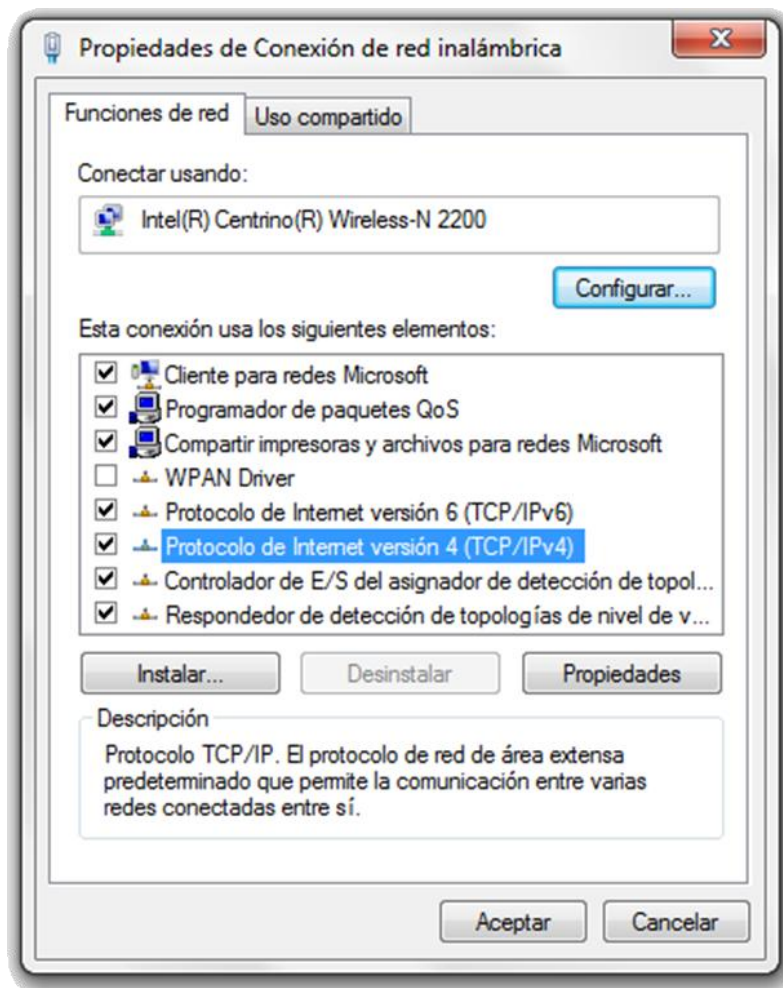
Propiedades de Conexión de red inalámbrica

X

Funciones de red

Uso compartido

Conectar usando:

Intel(R) Centrino(R) Wireless-N 2200

Configurar...

Esta conexión usa los siguientes elementos:

Cliente para redes Microsoft

Programador de paquetes QoS

Compartir impresoras y archivos para redes Microsoft

WPAN Driver

Protocolo de Internet versión 6 (TCP/IPv6)

Protocolo de Internet versión 4 (TCP/IPv4)

Controlador de E/S del asignador de detección de topol...

Respondedor de detección de topologías de nivel de v...

Instalar...

Desinstalar

Propiedades

Descripción

Protocolo TCP/IP. El protocolo de red de área extensa predeterminado que permite la comunicación entre varias redes conectadas entre sí.

Aceptar

Cancelar